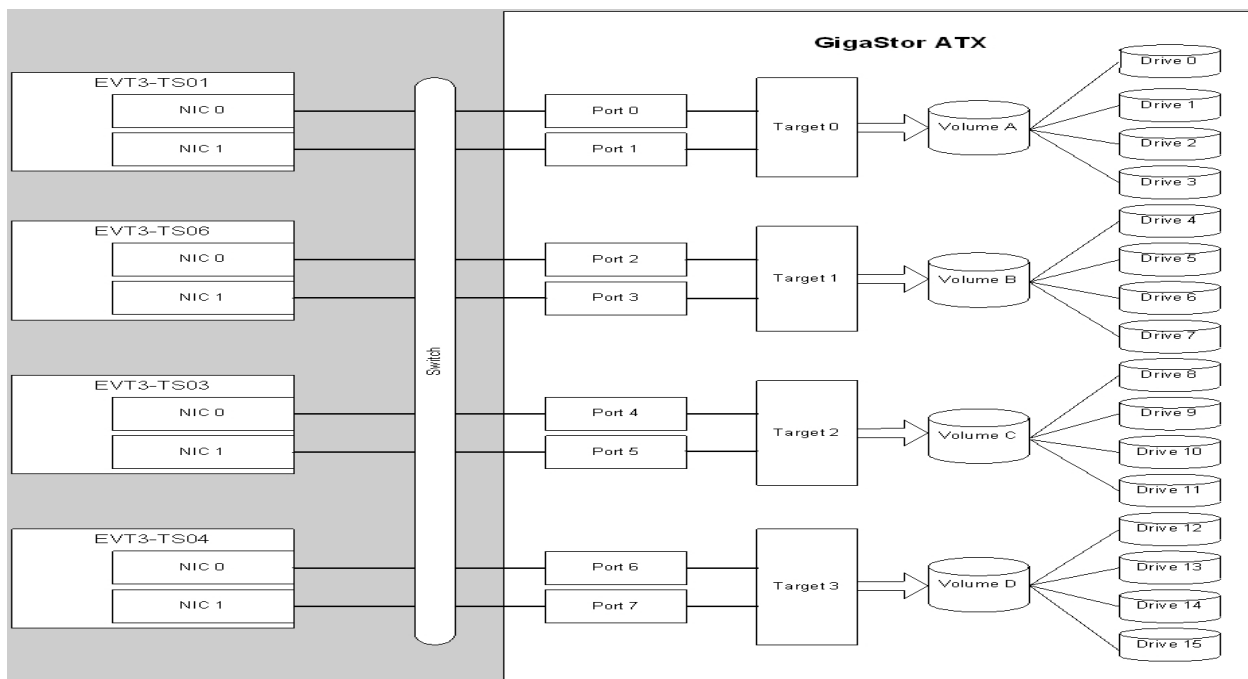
GigaStor ATX

EVT3-TS01
NIC 0
NIC 1

EVT3-TS06
NIC 0
NIC 1

EVT3-TS03
NIC 0
NIC 1

EVT3-TS04
NIC 0
NIC 1

Switch

Port 0
Port 1
Port 2
Port 3
Port 4
Port 5
Port 6
Port 7

Target 0
Target 1
Target 2
Target 3

Volume A
Volume B
Volume C
Volume D

Drive 0
Drive 1
Drive 2
Drive 3
Drive 4
Drive 5
Drive 6
Drive 7
Drive 8
Drive 9
Drive 10
Drive 11
Drive 12
Drive 13
Drive 14
Drive 15